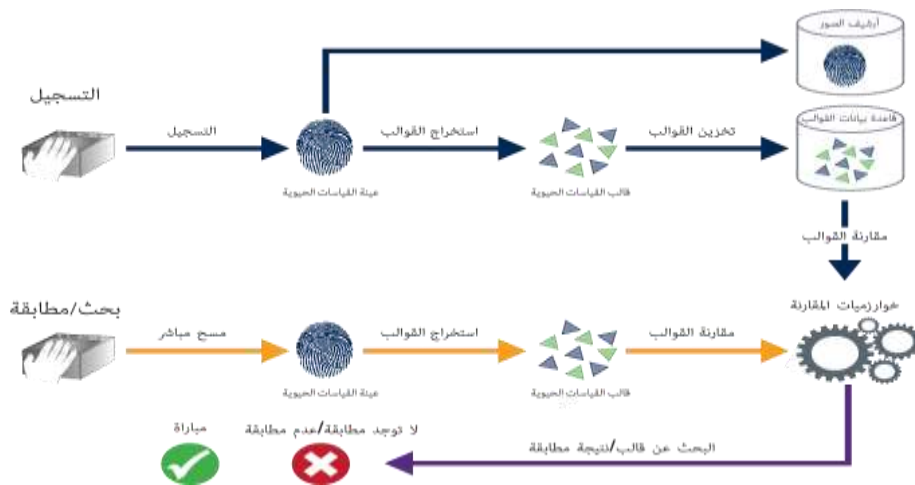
أرشيف الصور

التسجيل

التسجيل

استخراج القوالب

تخزين القوالب

قاعدة بيانات القوالب

عينة القياسات الحيوية

قالب القياسات الحيوية

مقارنة القوالب

بحث/مطابقة

خوارزميات المقارنة

مسح مباشر

استخراج القوالب

مقارنة القوالب

عينة القياسات الحيوية

قالب القياسات الحيوية

مباراة

لا توجد مطابقة/عدم مطابقة

البحث عن قالب/نتيجة مطابقة